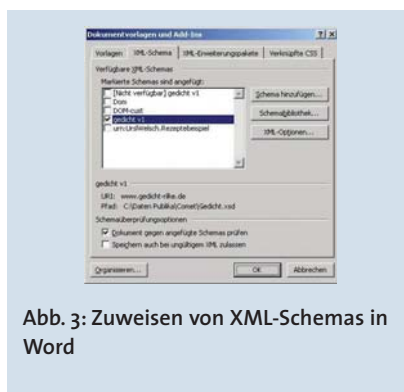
Dokumentvorlagen und Add-Ins ?|x

Vorlagen | XML-Schema | XML-Erweiterungspakete | Verknüpfte CSS

Verfügbare XML-Schemas
Markierte Schemas sind angefügt:

[Nicht verfügbar] gedicht v1
Dom
DOM-cust
gedicht v1
urn:UrsWetsch.Rezeptebeispiel

Schema hinzufügen...
Schemabibliothek...
XML-Optionen...

gedicht v1
URI: www.gedicht-rilke.de
Pfad: C:\Daten Publika\Comet\Gedicht.xsd

Schemaüberprüfungsoptionen
Dokument gegen angefügte Schemas prüfen
Speichern auch bei ungültigem XML zulassen

Organisieren... | OK | Abbrechen

Abb. 3: Zuweisen von XML-Schemas in Word